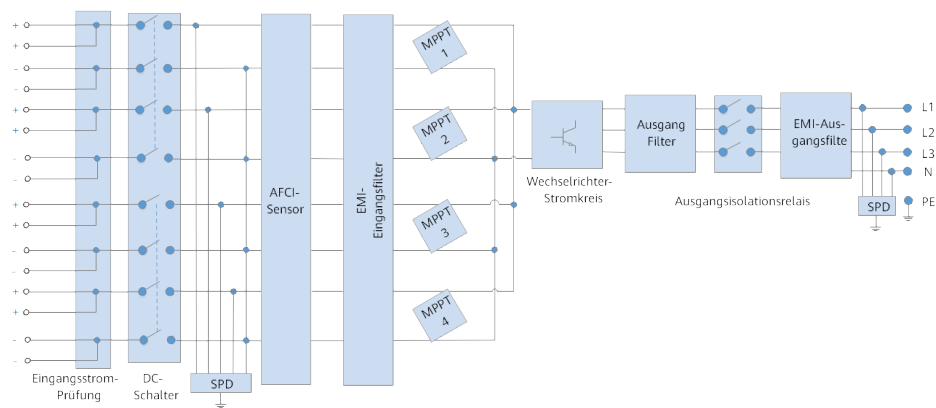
+
+
-
-
+
+
-
-
+
+
-
-
+
+
-
-

Eingangsstrom-Prüfung

DC-Schalter

SPD

AFCI-Sensor

EMI-Eingangsfilter

MPPT 1

MPPT 2

MPPT 3

MPPT 4

Wechselrichter-Stromkreis

Ausgang Filter

Ausgangsisolationsrelais

EMI-Ausgangsfilte

SPD

L1
L2
L3
N
PE